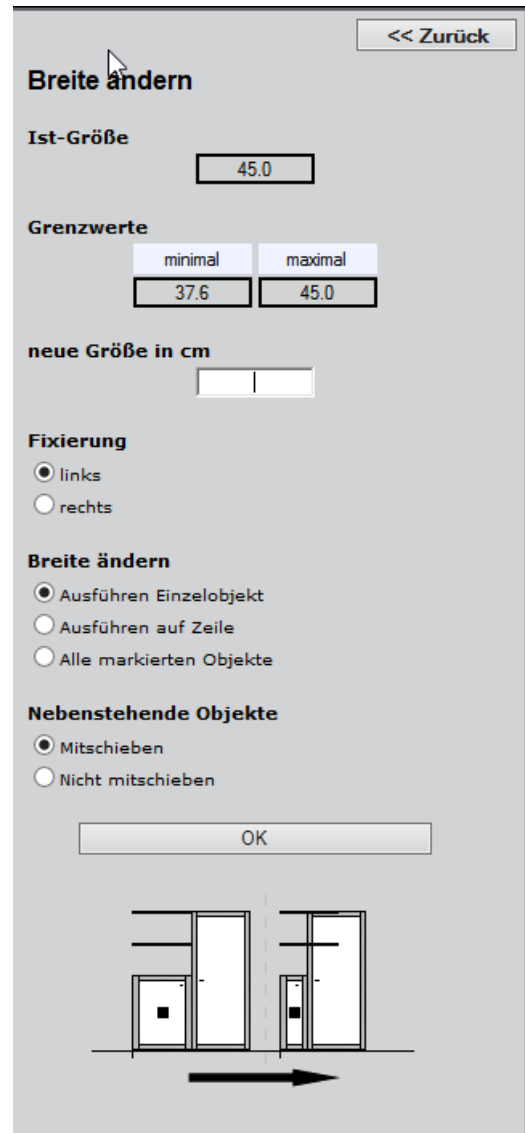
<< Zurück

Breite ändern

Ist-Größe

45.0

Grenzwerte

| minimal | maximal |
|---|---|
| 37.6 | 45.0 |

neue Größe in cm

Fixierung

links

rechts

Breite ändern

Ausführen Einzelobjekt

Ausführen auf Zeile

Alle markierten Objekte

Nebenstehende Objekte

Mitschieben

Nicht mitschieben

OK